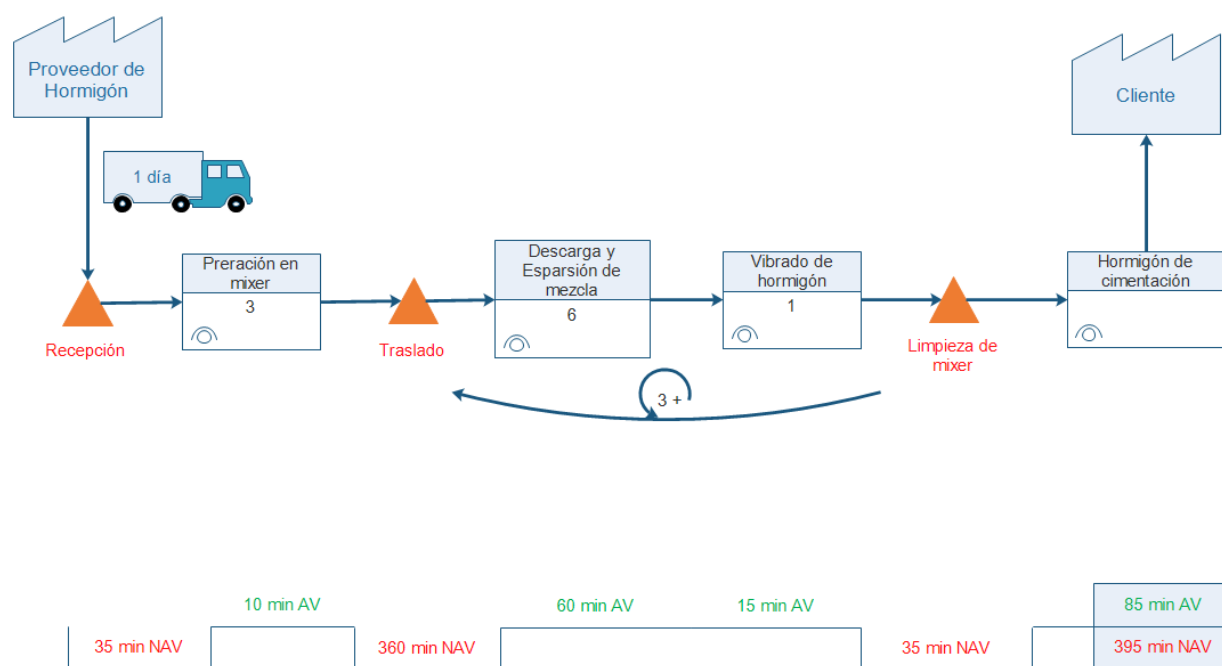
Proveedor de Hormigón

1 día

Cliente

Preración en mixer
3

Descarga y Esparsión de mezcla
6

Vibrado de hormigón
1

Hormigón de cimentación

Recepción

Traslado

Limpieza de mixer

3 +

10 min AV

60 min AV

15 min AV

85 min AV

35 min NAV

360 min NAV

35 min NAV

395 min NAV